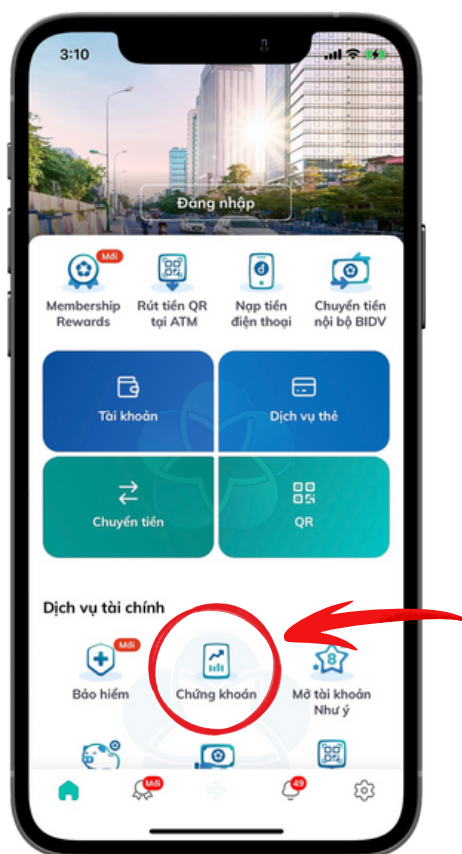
3:10

Đăng nhập

Mới
Membership Rewards

Rút tiền QR tại ATM

Nạp tiền điện thoại

Chuyển tiền nội bộ BIDV

Tài khoản

Dịch vụ thẻ

Chuyển tiền

QR

Dịch vụ tài chính

Mới
Bảo hiểm

Chứng khoán

Mở tài khoản Như ý

Mới

49